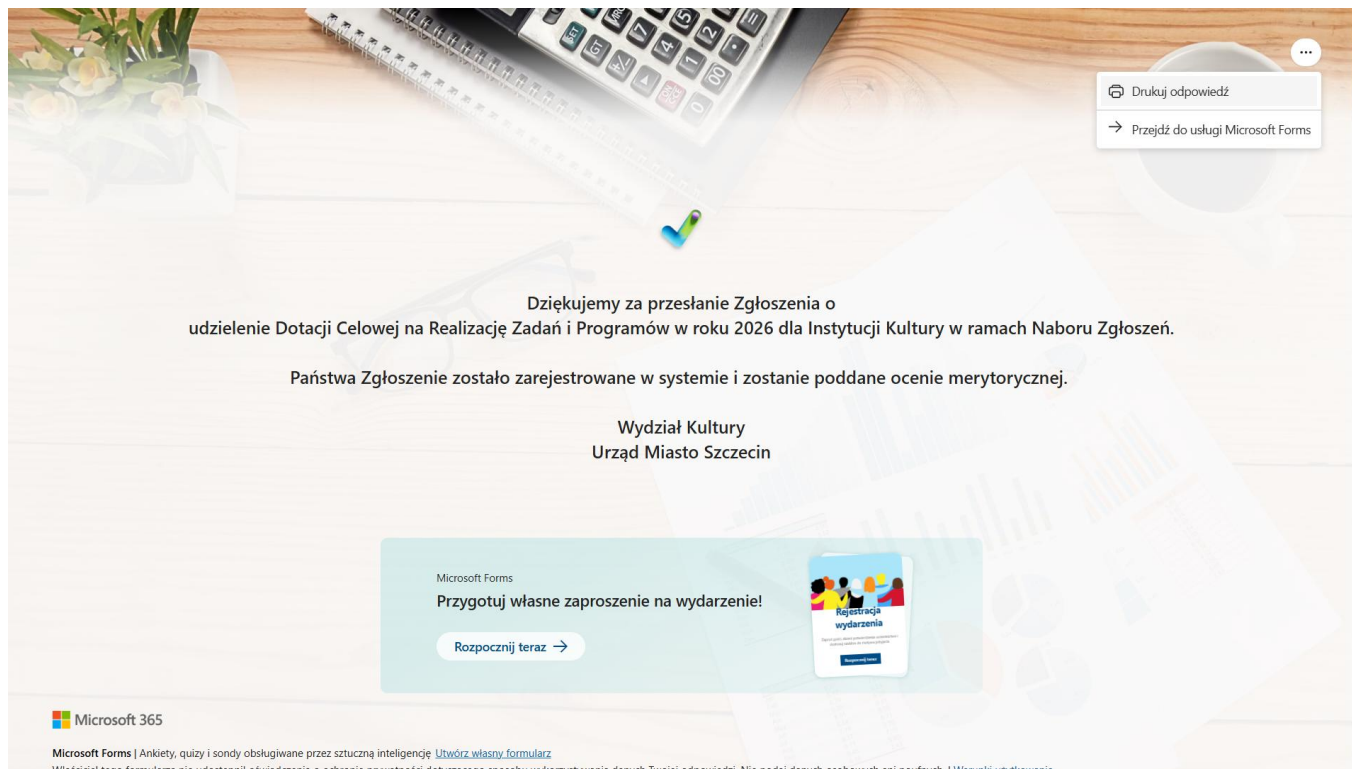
...

Drukuj odpowiedź

→ Przejdź do usługi Microsoft Forms

Dziękujemy za przesłanie Zgłoszenia o udzielenie Dotacji Celowej na Realizację Zadań i Programów w roku 2026 dla Instytucji Kultury w ramach Naboru Zgłoszeń.

Państwa Zgłoszenie zostało zarejestrowane w systemie i zostanie poddane ocenie merytorycznej.

Wydział Kultury
Urząd Miasto Szczecin

Microsoft Forms

Przygotuj własne zaproszenie na wydarzenie!

Rozpocznij teraz →

Rejestracja wydarzenia

Microsoft 365

Microsoft Forms | Ankiety, quizy i sondy obsługiwane przez sztuczną inteligencję Utwórz własny formularz

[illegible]